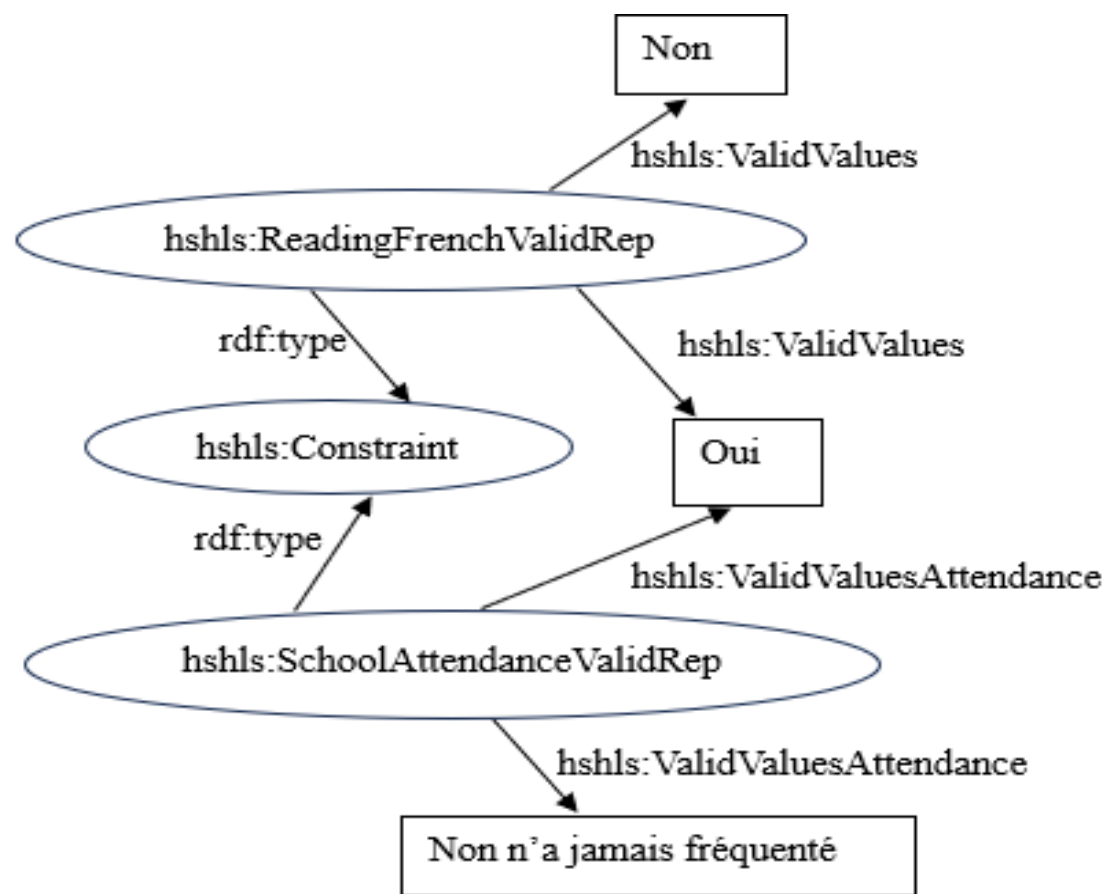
Non

hshls:ValidValues

hshls:ReadingFrenchValidRep

rdf:type

hshls:ValidValues

hshls:Constraint

Oui

rdf:type

hshls:ValidValuesAttendance

hshls:SchoolAttendanceValidRep

hshls:ValidValuesAttendance

Non n'a jamais fréquenté